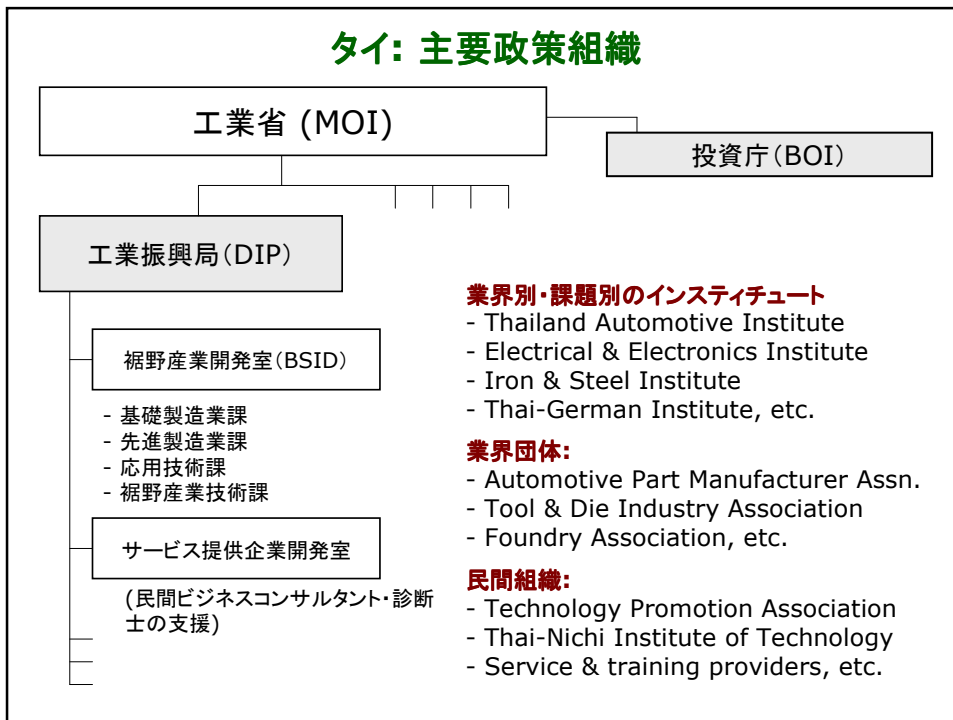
タイ: 主要政策組織

工業省 (MOI)

投資庁(BOI)

工業振興局(DIP)

裾野産業開発室(BSID)

- 基礎製造業課
- 先進製造業課
- 応用技術課
- 裾野産業技術課

サービス提供企業開発室

(民間ビジネスコンサルタント・診断士の支援)

業界別・課題別のインスティチュート
- Thailand Automotive Institute
- Electrical & Electronics Institute
- Iron & Steel Institute
- Thai-German Institute, etc.

業界団体:
- Automotive Part Manufacturer Assn.
- Tool & Die Industry Association
- Foundry Association, etc.

民間組織:
- Technology Promotion Association
- Thai-Nichi Institute of Technology
- Service & training providers, etc.